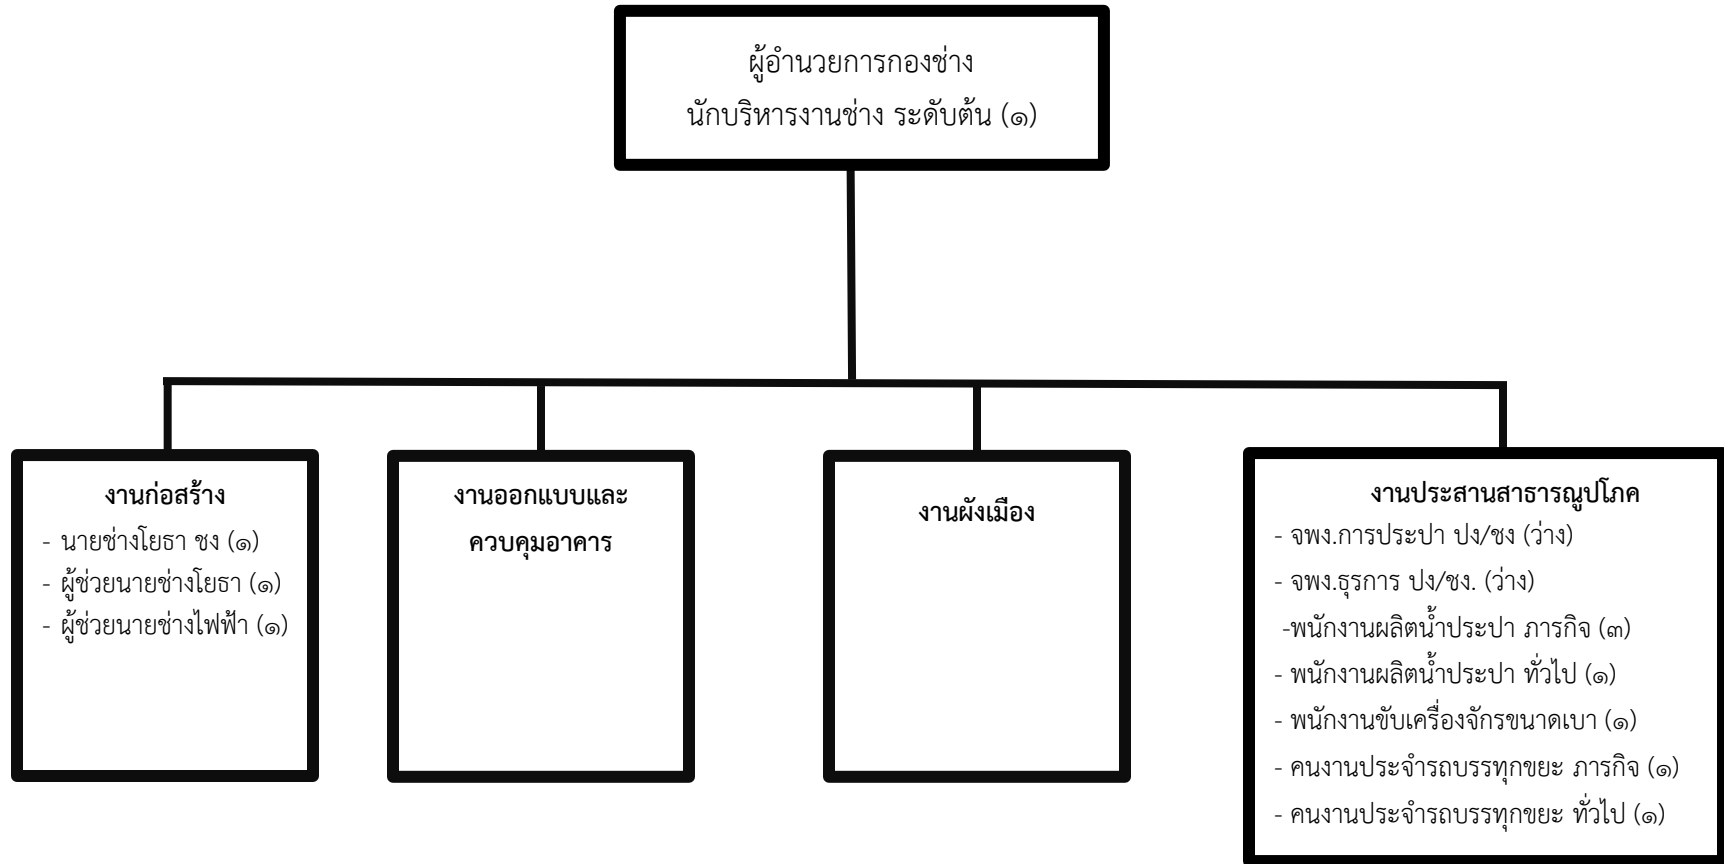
ผู้อำนวยการกองช่าง
นักบริหารงานช่าง ระดับต้น (๑)

งานก่อสร้าง
- นายช่างโยธา ชง (๑)
- ผู้ช่วยนายช่างโยธา (๑)
- ผู้ช่วยนายช่างไฟฟ้า (๑)

งานออกแบบและควบคุมอาคาร

งานผังเมือง

งานประสานสาธารณูปโภค
- จพง.การประปา ปง/ชง (ว่าง)
- จพง.ธุรการ ปง/ชง. (ว่าง)
-พนักงานผลิตน้ำประปา ภารกิจ (๓)
- พนักงานผลิตน้ำประปา ทั่วไป (๑)
- พนักงานขับเครื่องจักรขนาดเบา (๑)
- คนงานประจำรถบรรทุกขยะ ภารกิจ (๑)
- คนงานประจำรถบรรทุกขยะ ทั่วไป (๑)